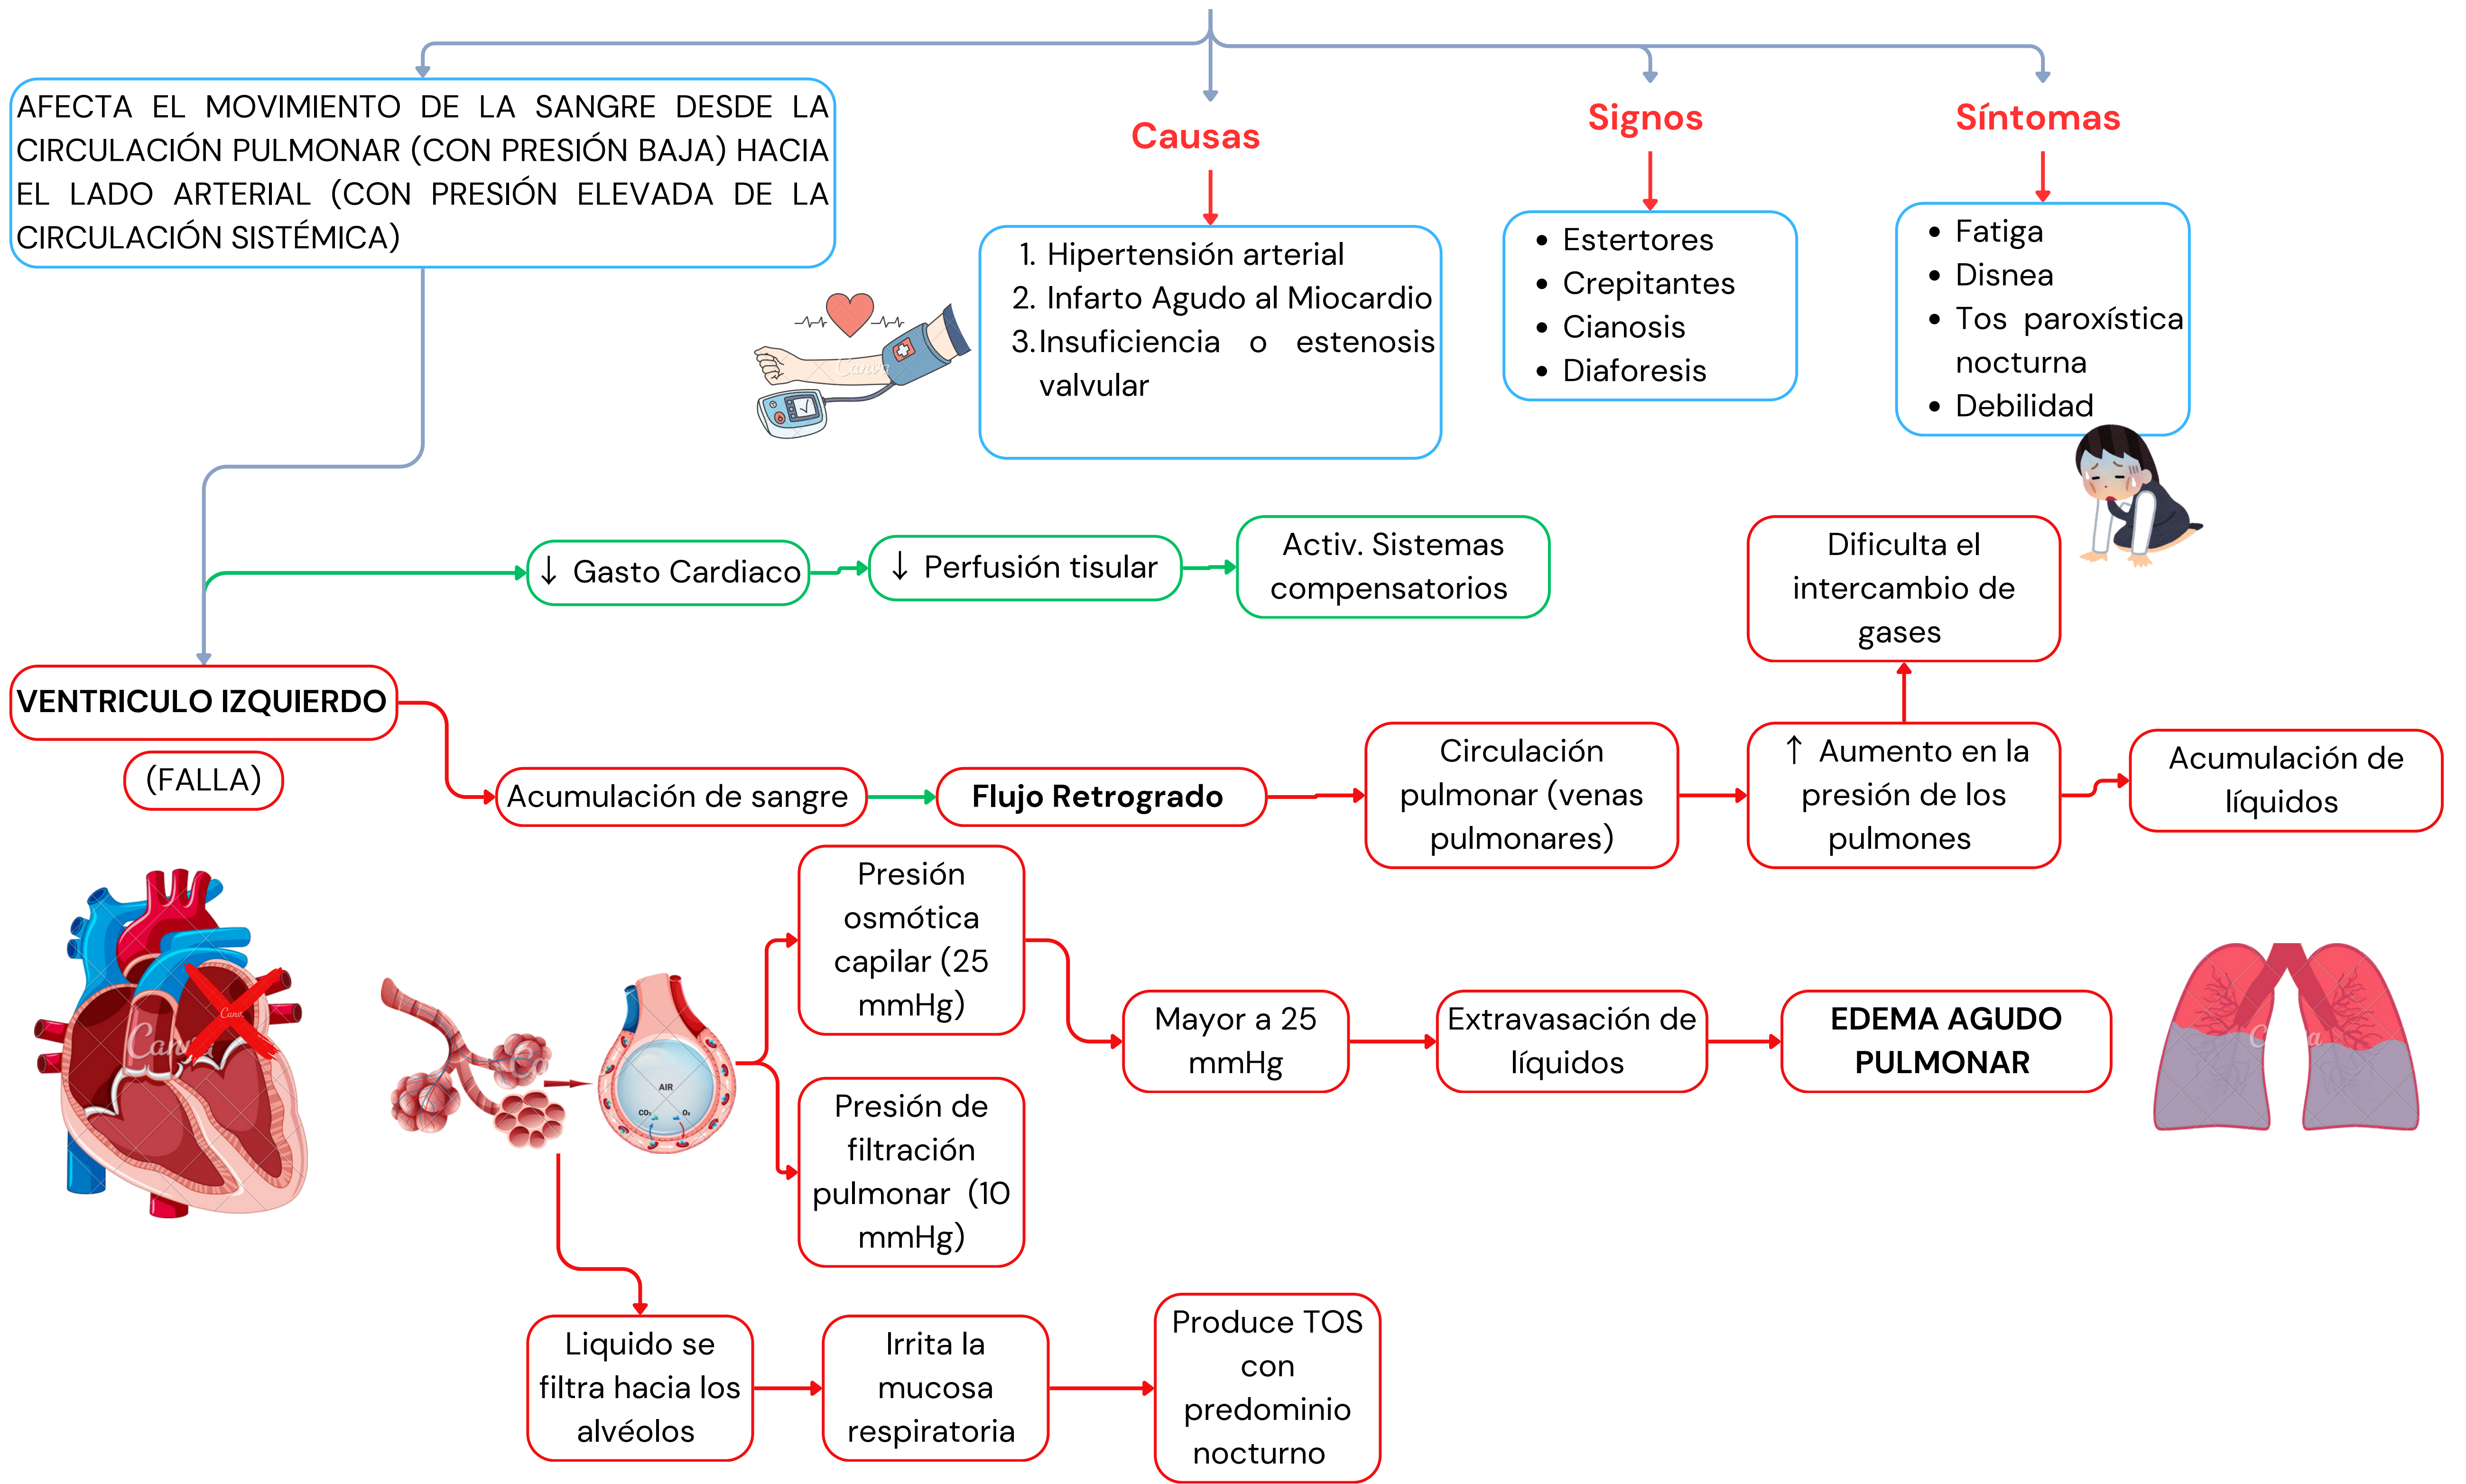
AFECTA EL MOVIMIENTO DE LA SANGRE DESDE LA CIRCULACIÓN PULMONAR (CON PRESIÓN BAJA) HACIA EL LADO ARTERIAL (CON PRESIÓN ELEVADA DE LA CIRCULACIÓN SISTÉMICA)

Causas

1. Hipertensión arterial
2. Infarto Agudo al Miocardio
3. Insuficiencia o estenosis valvular

Signos

- Estertores
- Crepitantes
- Cianosis
- Diaforesis

Síntomas

- Fatiga
- Disnea
- Tos paroxística nocturna
- Debilidad

↓ Gasto Cardiaco

↓ Perfusión tisular

Activ. Sistemas compensatorios

Dificulta el intercambio de gases

VENTRICULO IZQUIERDO

(FALLA)

Acumulación de sangre

Flujo Retrogrado

Circulación pulmonar (venas pulmonares)

↑ Aumento en la presión de los pulmones

Acumulación de líquidos

AIR

$CO_2$ $O_2$

Presión osmótica capilar (25 mmHg)

Presión de filtración pulmonar (10 mmHg)

Mayor a 25 mmHg

Extravasación de líquidos

EDEMA AGUDO PULMONAR

Liquido se filtra hacia los alvéolos

Irrita la mucosa respiratoria

Produce TOS con predominio nocturno